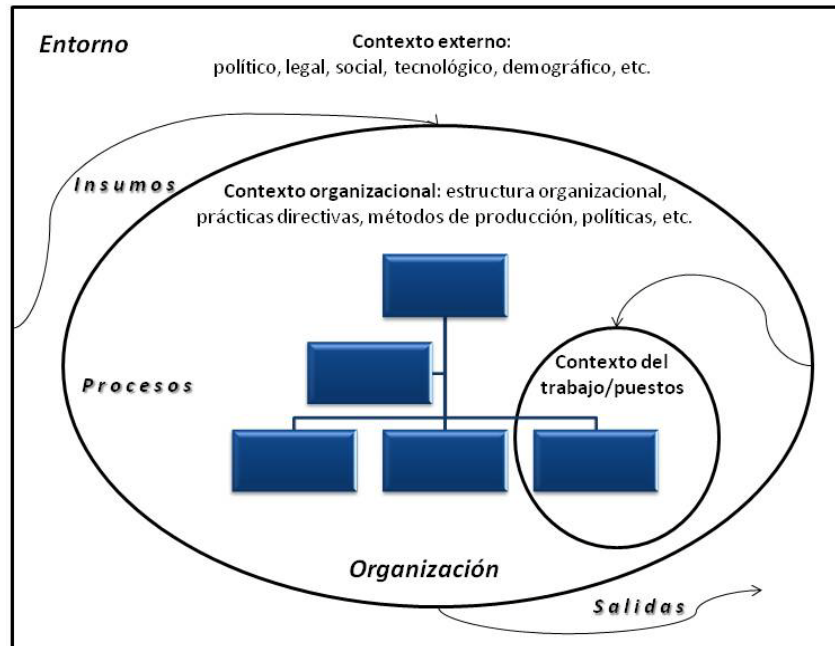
Entorno

Contexto externo:
político, legal, social, tecnológico, demográfico, etc.

Insumos

Contexto organizacional: estructura organizacional, prácticas directivas, métodos de producción, políticas, etc.

Procesos

Contexto del trabajo/puestos

Organización

Salidas